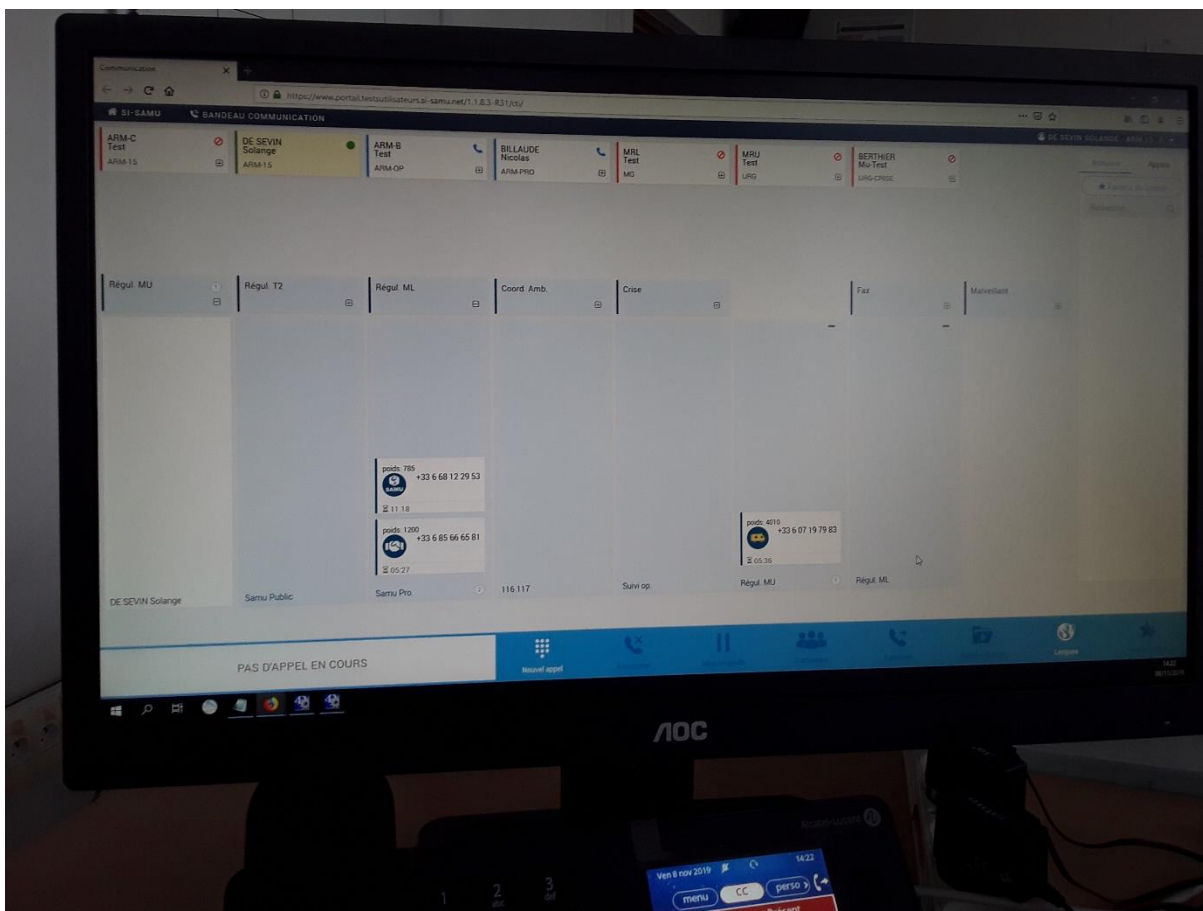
Communication

https://www.portail.testsutilisateurs.si-samu.net/1.1.8.3-R31/cti/

SI-SAMU BANDEAU COMMUNICATION

DE SEVIN SOLANGE ARM-15

ARM-C Test ARM-15

DE SEVIN Solange ARM-15

ARM-B Test ARM-OP

BILLAUDE Nicolas ARM-PRO

MRL Test MG

MRU Test URG

BERTHIER Mu-Test URG-CRISE

Annuaire Appels

Régul. MU

Régul. T2

Régul. ML

Coord. Amb.

Crise

Fax

Malveillant

poids: 785 +33 6 68 12 29 53 SAMU 11:18

poids: 1200 +33 6 85 66 65 81 05:27

poids: 4010 +33 6 07 19 79 83 05:36

DE SEVIN Solange

Samu Public

Samu Pro.

116.117

Suivi op.

Régul. MU

Régul. ML

PAS D'APPEL EN COURS

Nouvel appel

Langues

14:22 08/11/2019

AOC

Ven 8 nov 2019 14:22

menu CC perso

1 2 abc 3 def